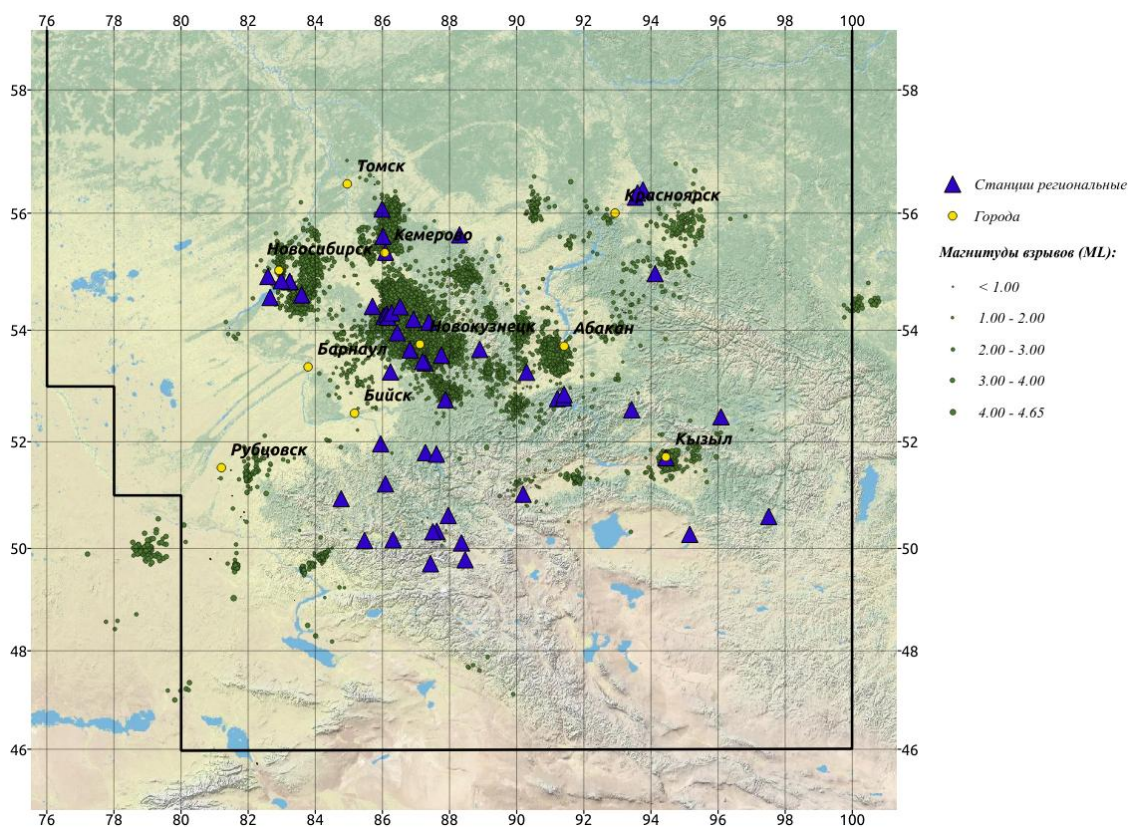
76 78 80 82 84 86 88 90 92 94 96 98 100

58
56
54
52
50
48
46

Томск
Красноярск
Новосибирск
Кемерово
Новокузнецк
Абакан
Барнаул
Бийск
Рубцовск
Кызыл

Станции региональные
Города
Магнитуды взрывов (ML):
< 1.00
1.00 - 2.00
2.00 - 3.00
3.00 - 4.00
4.00 - 4.65

58
56
54
52
50
48
46

76 78 80 82 84 86 88 90 92 94 96 98 100